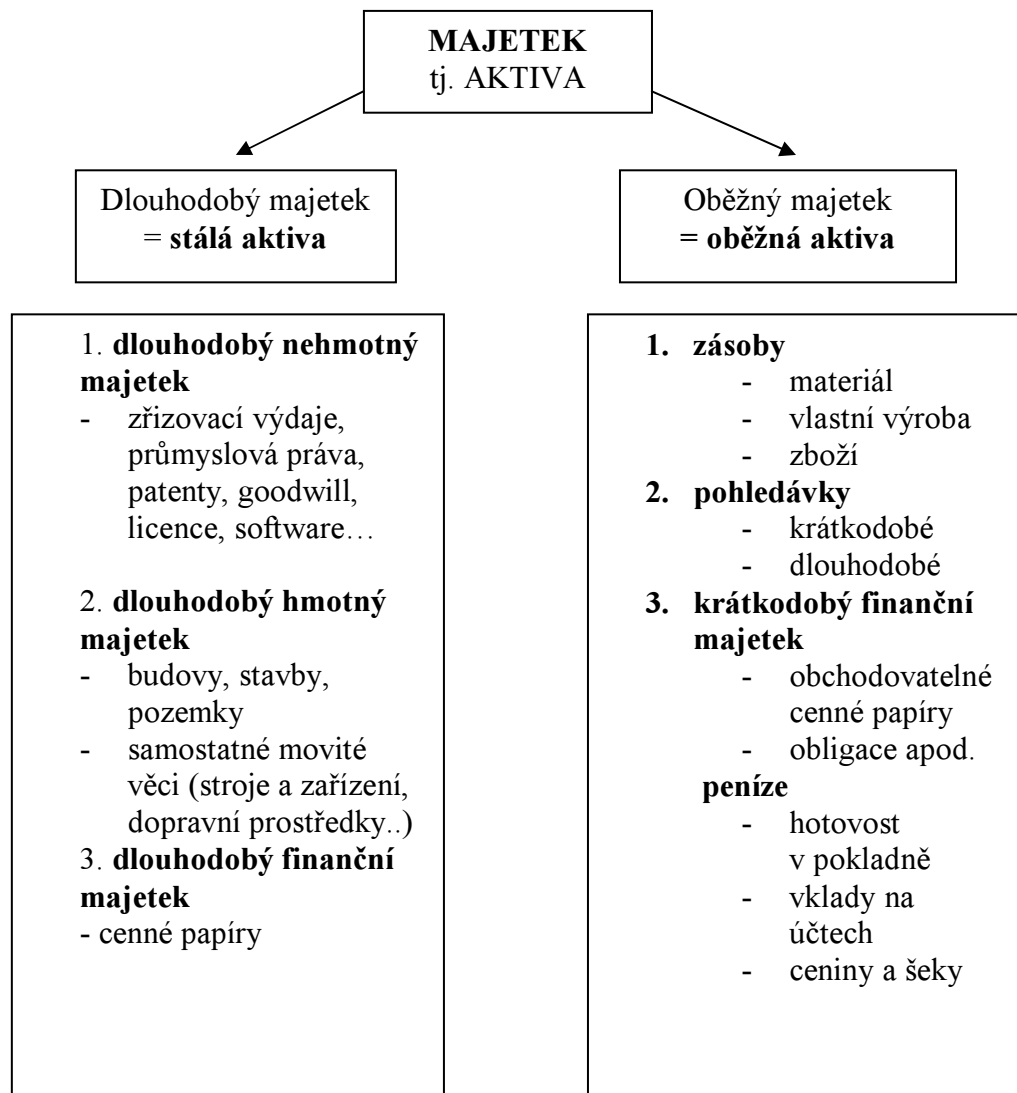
MAJETEK
tj. AKTIVA

Dlouhodobý majetek
= stálá aktiva

Oběžný majetek
= oběžná aktiva

1. dlouhodobý nehmotný majetek
- zřizovací výdaje, průmyslová práva, patenty, goodwill, licence, software…

2. dlouhodobý hmotný majetek
- budovy, stavby, pozemky
- samostatné movité věci (stroje a zařízení, dopravní prostředky..)
3. dlouhodobý finanční majetek
- cenné papíry

1. zásoby
- materiál
- vlastní výroba
- zboží
2. pohledávky
- krátkodobé
- dlouhodobé
3. krátkodobý finanční majetek
- obchodovatelné cenné papíry
- obligace apod.
peníze
- hotovost v pokladně
- vklady na účtech
- ceniny a šeky